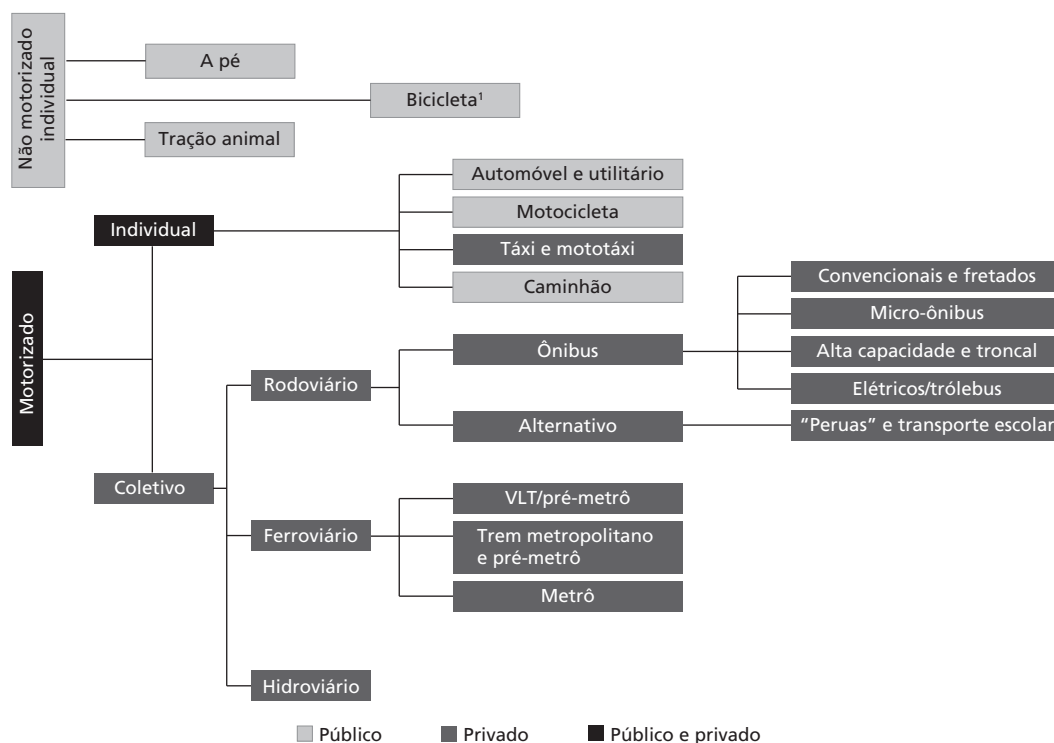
Não motorizado individual

A pé

Bicicleta¹

Tração animal

Automóvel e utilitário

Motocicleta

Individual

Táxi e mototáxi

Caminhão

Motorizado

Convencionais e fretados

Micro-ônibus

Ônibus

Alta capacidade e troncal

Rodoviário

Elétricos/trólebus

Alternativo

"Peruas" e transporte escolar

Coletivo

VLT/pré-metrô

Ferroviário

Trem metropolitano e pré-metrô

Metrô

Hidroviário

Público Privado Público e privado